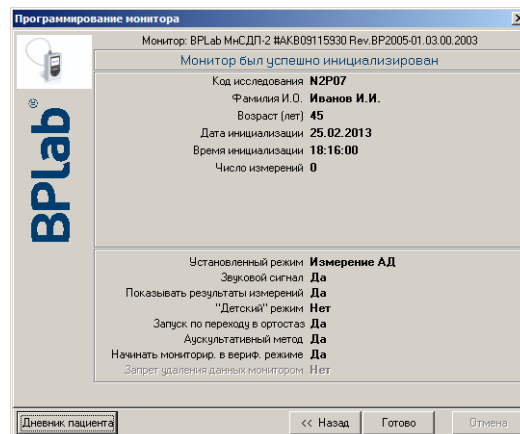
Программирование монитора

Монитор: BPLab МнСДП-2 #AKB09115930 Rev.BP2005-01.03.00.2003

Монитор был успешно инициализирован

BPLab®

| | |
|---|---|
| Код исследования | N2P07 |
| Фамилия И.О. | Иванов И.И. |
| Возраст (лет) | 45 |
| Дата инициализации | 25.02.2013 |
| Время инициализации | 18:16:00 |
| Число измерений | 0 |

| | |
|---|---|
| Установленный режим | Измерение АД |
| Звуковой сигнал | Да |
| Показывать результаты измерений | Да |
| "Детский" режим | Нет |
| Запуск по переходу в ортостаз | Да |
| Аускультативный метод | Да |
| Начинать мониторир. в вериф. режиме | Да |
| Запрет удаления данных монитором | Нет |

Дневник пациента

<< Назад

Готово

Отмена